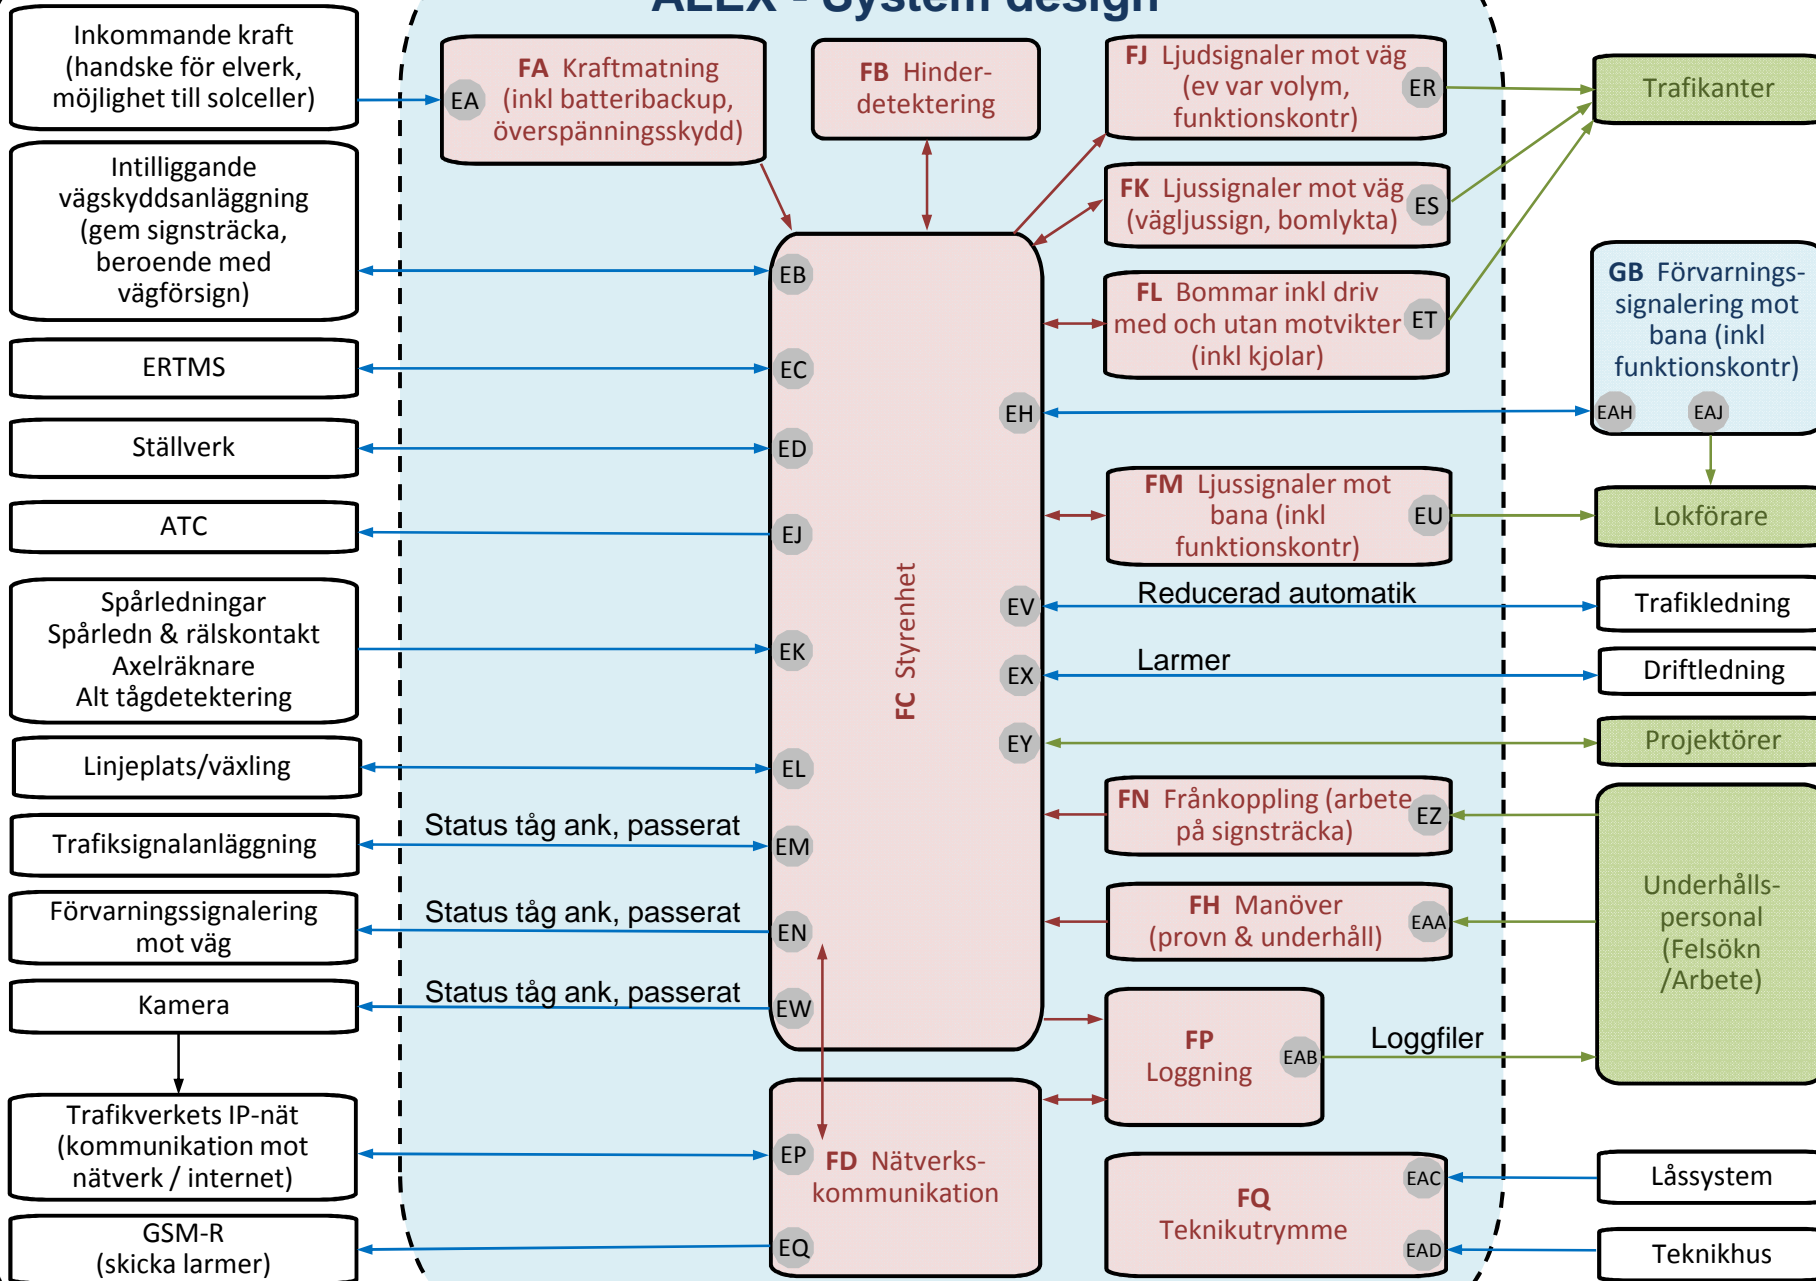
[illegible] - System design

Inkommande kraft (handske för elverk, möjlighet till solceller)

Intilliggande vägskyddsanläggning (gem signsträcka, beroende med vägförsign)

ERTMS

Ställverk

ATC

Spårledningar
Spårledn & rälskontakt
Axelräknare
Alt tågdetektering

Linjeplats/växling

Trafiksignalanläggning

Förvarningssignalering mot väg

Kamera

Trafikverkets IP-nät (kommunikation mot nätverk / internet)

GSM-R (skicka larmer)

EA **FA** Kraftmatning (inkl batteribackup, överspänningsskydd)

**FB** Hinder-detektering

**FJ** Ljudsignaler mot väg (ev var volym, funktionskontr) ER

**FK** Ljussignaler mot väg (vägljussign, bomlykta) ES

**FL** Bommar inkl driv med och utan motvikter (inkl kjolar) ET

**FM** Ljussignaler mot bana (inkl funktionskontr) EU

**FN** Frånkoppling (arbete på signsträcka) EZ

**FH** Manöver (provn & underhåll) EAA

**FP** Loggning EAB

**FQ** Teknikutrymme EAC EAD

**FC** Styrenhet

EB
EC
ED
EJ
EK
EL
EM
EN
EW
EH
EV
EX
EY

Status tåg ank, passerat

Status tåg ank, passerat

Status tåg ank, passerat

EP **FD** Nätverks-kommunikation
EQ

Reducerad automatik

Larmer

Loggfiler

Trafikanter

**GB** Förvarnings-signalering mot bana (inkl funktionskontr)
EAH EAJ

Lokförare

Trafikledning

Driftledning

Projektörer

Underhålls-personal (Felsökn /Arbete)

Låssystem

Teknikhus